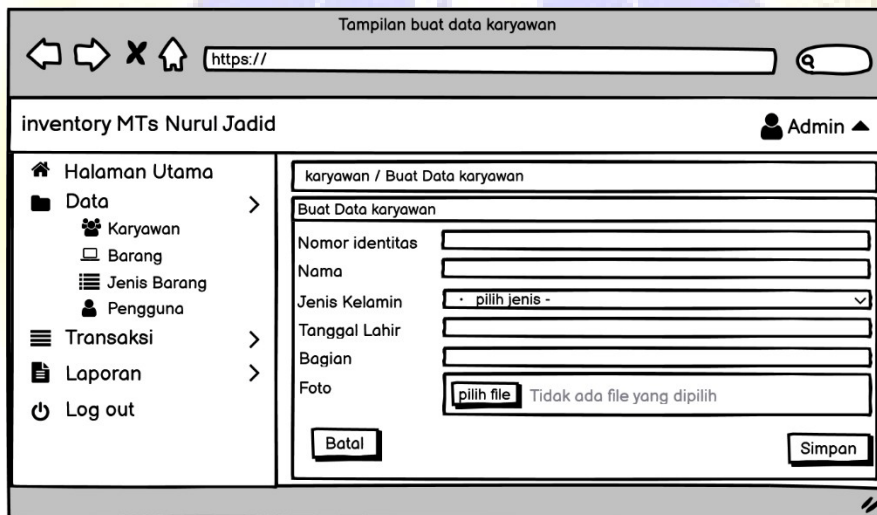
Tampilan buat data karyawan

https://

inventory MTs Nurul Jadid

Admin

Halaman Utama
Data
Karyawan
Barang
Jenis Barang
Pengguna
Transaksi
Laporan
Log out

karyawan / Buat Data karyawan

Buat Data karyawan

Nomor identitas
Nama
Jenis Kelamin - pilih jenis -
Tanggal Lahir
Bagian
Foto pilih file Tidak ada file yang dipilih

Batal

Simpan